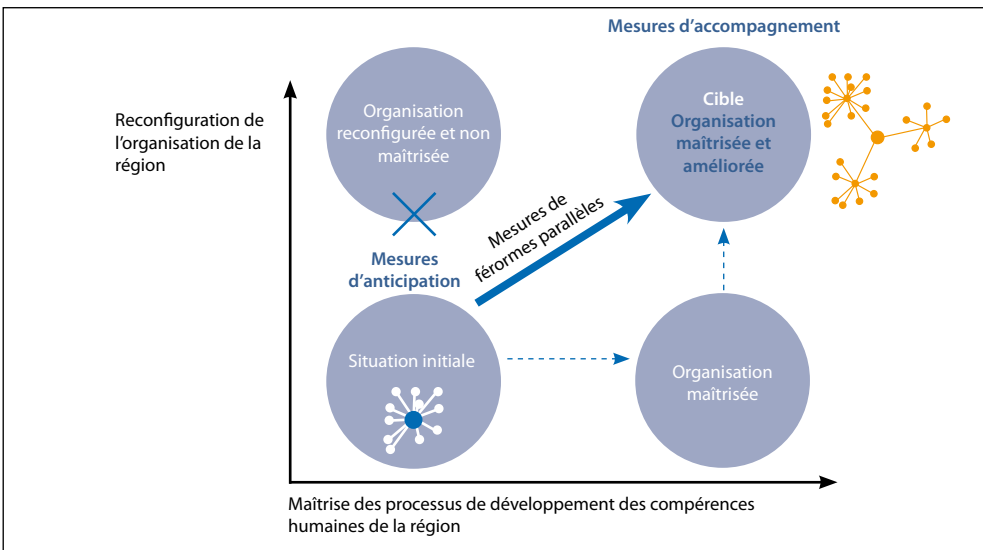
Mesures d'accompagnement

Reconfiguration de l'organisation de la région

Organisation reconfigurée et non maîtrisée

Cible
Organisation maîtrisée et améliorée

Mesures de féromes parallèles

Mesures d'anticipation

Situation initiale

Organisation maîtrisée

Maîtrise des processus de développement des compérences humaines de la région